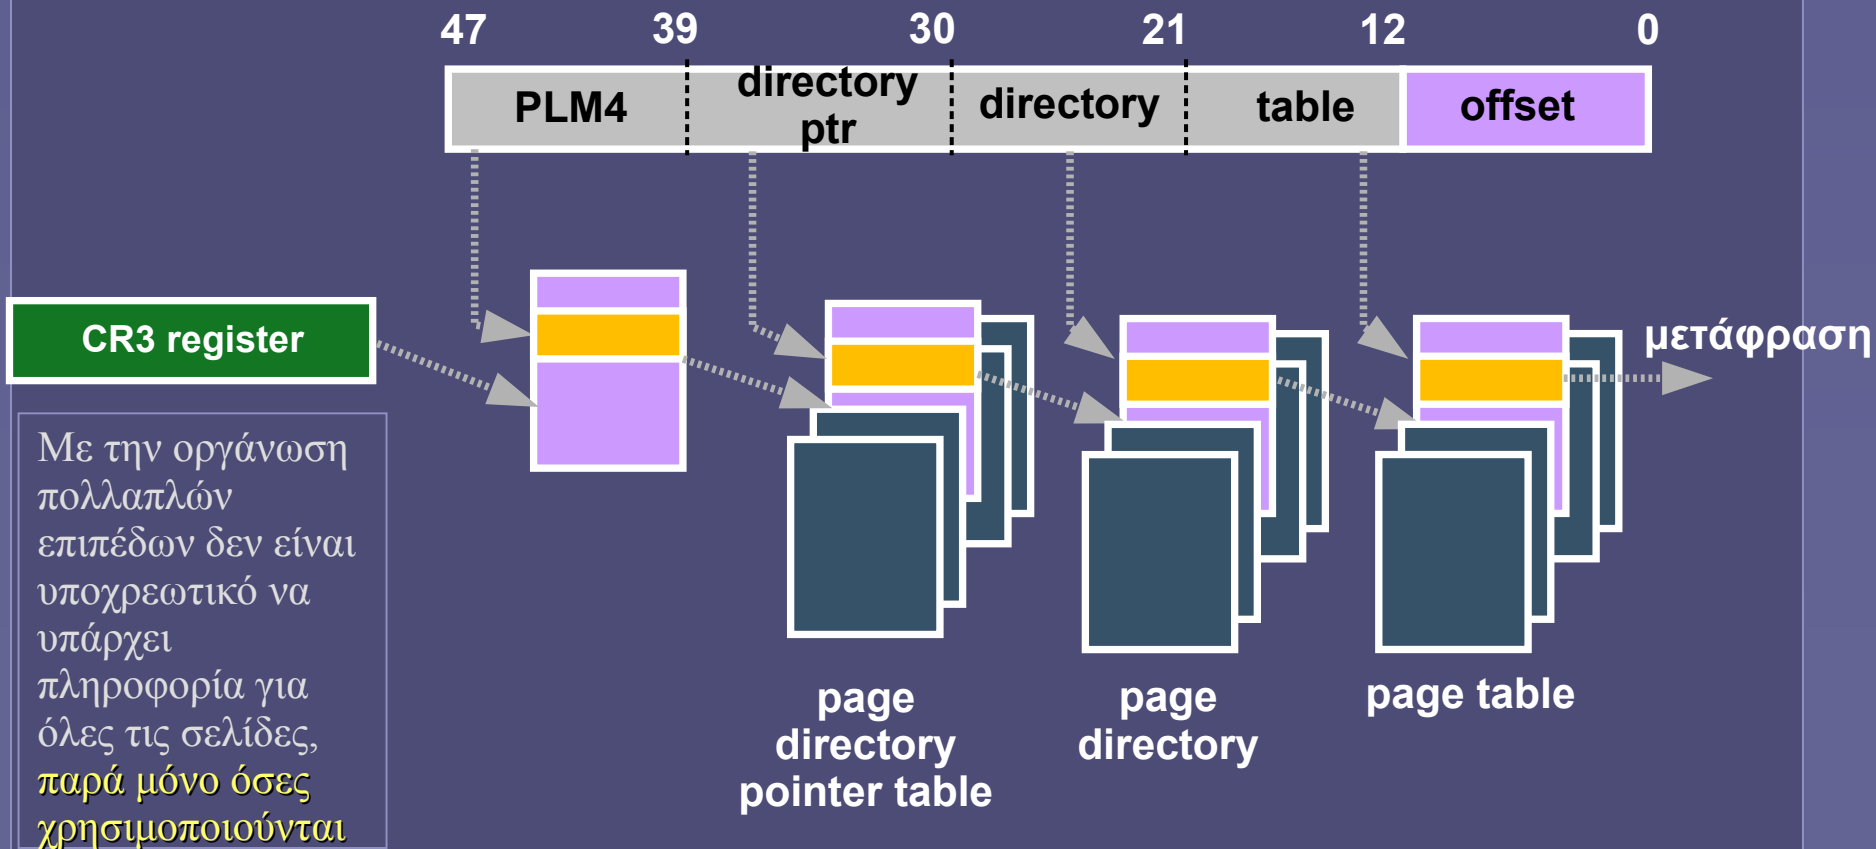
47 39 30 21 12 0

| PLM4 | directory ptr | directory | table | offset |
|---|---|---|---|---|

CR3 register

μετάφραση

Με την οργάνωση πολλαπλών επιπέδων δεν είναι υποχρεωτικό να υπάρχει πληροφορία για όλες τις σελίδες, παρά μόνο όσες χρησιμοποιούνται

page directory pointer table

page directory

page table